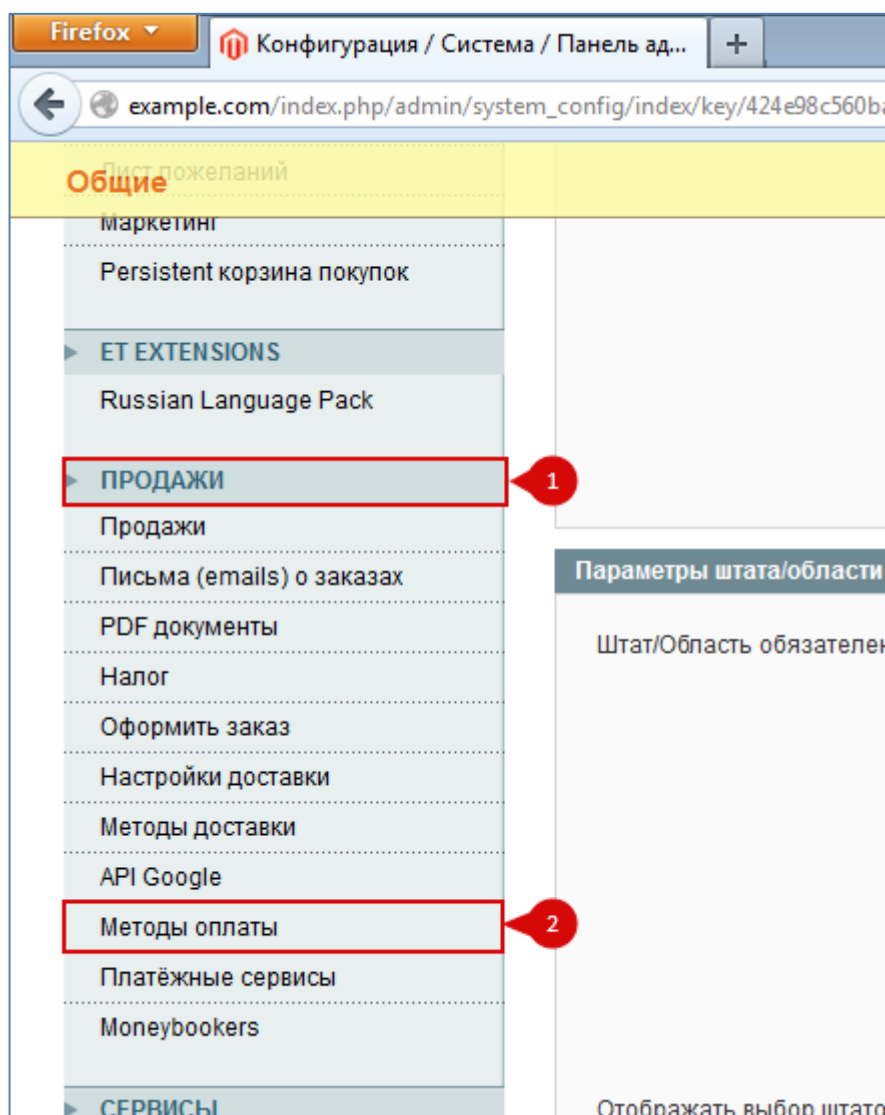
Firefox

Конфигурация / Система / Панель ад...

+

example.com/index.php/admin/system_config/index/key/424e98c560ba

Общие

Лист пожеланий

Маркетинг

Persistent корзина покупок

ET EXTENSIONS

Russian Language Pack

ПРОДАЖИ

1

Продажи

Письма (emails) о заказах

PDF документы

Налог

Оформить заказ

Настройки доставки

Методы доставки

API Google

Методы оплаты

2

Платёжные сервисы

Moneybookers

СЕРВИСЫ

Параметры штата/области

Штат/Область обязателен

Отображать выбор штато